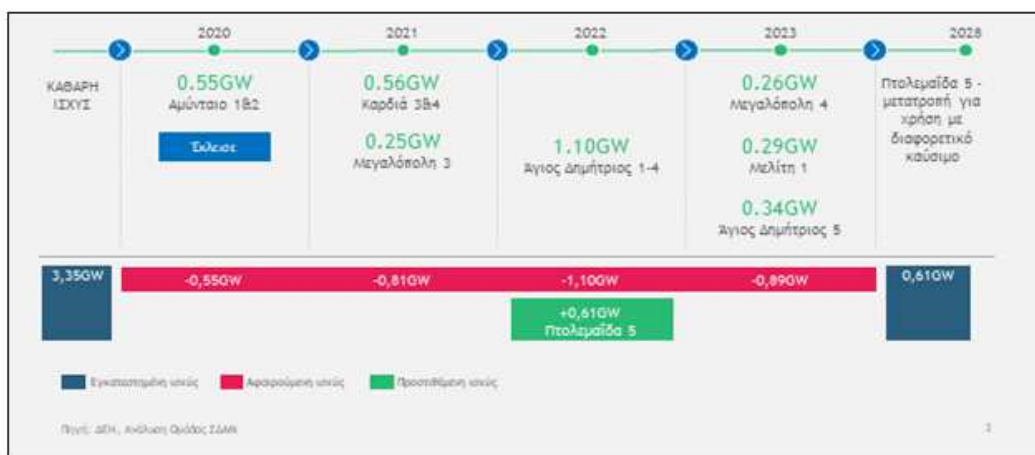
2020 2021 2022 2023 2028

ΚΑΘΑΡΗ ΙΣΧΥΣ

0.55GW
Αμύνταιο 1&2

Έκλεισε

0.56GW
Καρδιά 3&4

0.25GW
Μεγαλόπολη 3

1.10GW
Άγιος Δημήτριος 1-4

0.26GW
Μεγαλόπολη 4

0.29GW
Μελίτη 1

0.34GW
Άγιος Δημήτριος 5

Πτολεμαΐδα 5 - μετατροπή για χρήση με διαφορετικό καύσιμο

3,35GW
-0,55GW
-0,81GW
-1,10GW
-0,89GW
0,61GW
+0,61GW
Πτολεμαΐδα 5

Εγκατεστημένη ισχύς
Αφαιρούμενη ισχύς
Προστιθέμενη ισχύς

Πηγή: ΔΕΗ, Ανάλυση Ομάδας ΣΔΑΜ

3